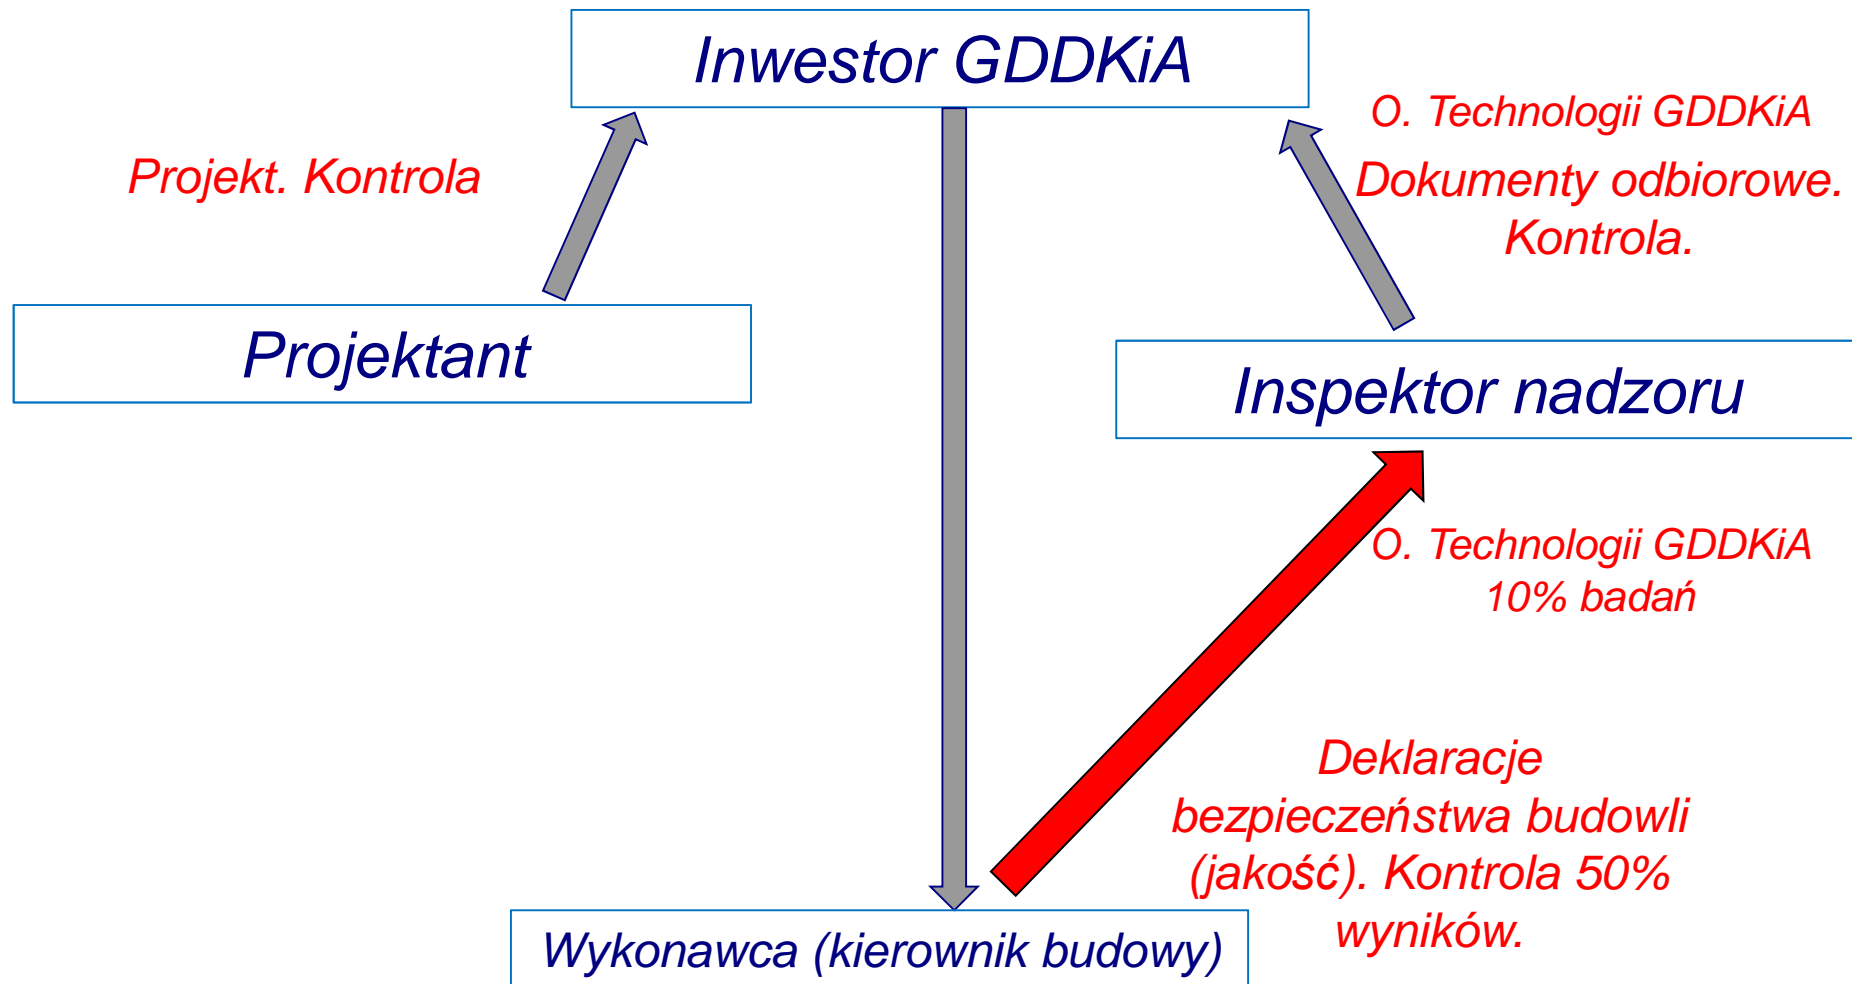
Inwestor GDDKiA

O. Technologii GDDKiA
Dokumenty odbiorowe.
Kontrola.

Projekt. Kontrola

Projektant

Inspektor nadzoru

O. Technologii GDDKiA
10% badań

Deklaracje bezpieczeństwa budowli (jakość). Kontrola 50% wyników.

Wykonawca (kierownik budowy)